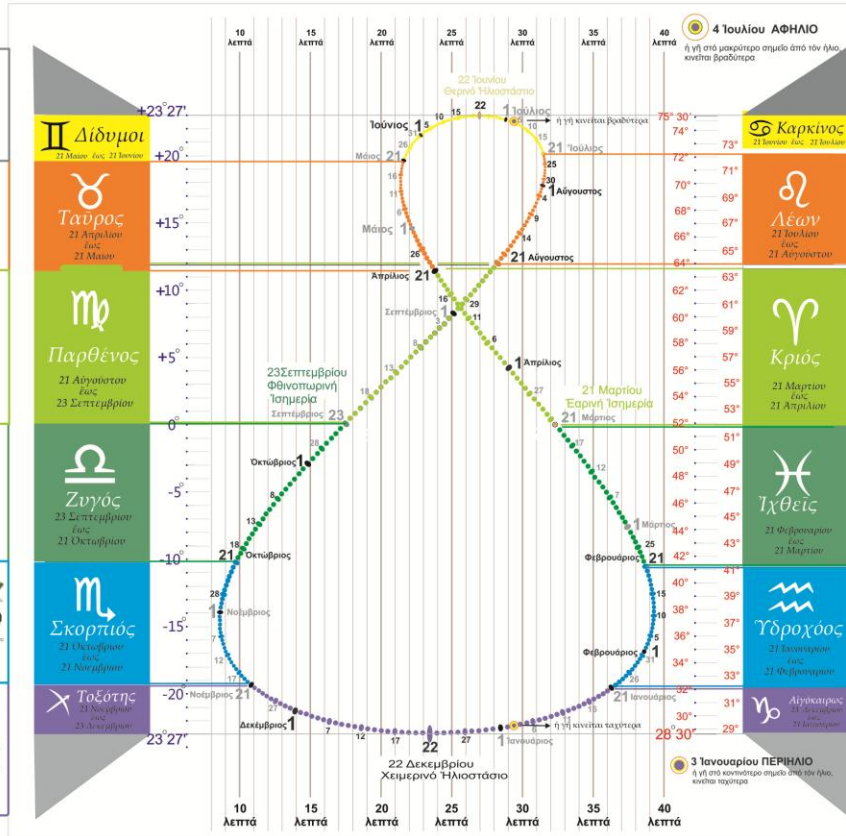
10 λεπτά | 15 λεπτά | 20 λεπτά | 25 λεπτά | 30 λεπτά | 35 λεπτά | 40 λεπτά

4 Ἰουλίου ΑΦΗΛΙΟ
ἡ γῆ στό μακρύτερο σημεῖο ἀπό τόν ἥλιο, κινεῖται βραδύτερα

22 Ἰουνίου
Θερινό Ἡλιοστάσιο

+23°27'
Δίδυμοι
21 Μαΐου ἕως 21 Ἰουνίου
+20°
Ταῦρος
21 Ἀπριλίου ἕως 21 Μαΐου
+15°
+10°
Παρθένος
21 Αὐγούστου ἕως 23 Σεπτεμβρίου
+5°
0°
Ζυγός
23 Σεπτεμβρίου ἕως 21 Ὀκτωβρίου
-5°
-10°
Σκορπιός
21 Ὀκτωβρίου ἕως 21 Νοεμβρίου
-15°
-20°
Τοξότης
21 Νοεμβρίου ἕως 23 Δεκεμβρίου
23°27'

Ἰούνιος 1 5 10 15 22 1 Ἰούλιος 10
ἡ γῆ κινεῖται βραδύτερα
31 26 Μάιος 21 16 11 6
Μάιος 1
Ἀπρίλιος 21
15 21 Ἰούλιος 25 30 1 Αὔγουστος 4 9 14 21 Αὔγουστος
16 29 Σεπτέμβριος 1 11 6
1 Ἀπρίλιος
18 13
23Σεπτεμβρίου
Φθινοπωρινή
Ἰσημερία
Σεπτέμβριος 23
27
21 Μαρτίου
Ἐαρινή Ἰσημερία
21 Μάρτιος
28
Ὀκτώβριος 1
8 13 18
21 Ὀκτώβριος
12 7 1 Μάρτιος
Φεβρουάριος 21
1 Νοέμβριος
28 7 12 17
Νοέμβριος 21
25
Φεβρουάριος 1
31 26
21 Ἰανουάριος
Δεκέμβριος 1 7 12 17 22 27
ἡ γῆ κινεῖται ταχύτερα
1 Ἰανουάριος

22 Δεκεμβρίου
Χειμερινό Ἡλιοστάσιο

75° 30'
74° 73° 72° 71° 70° 69° 68° 67° 66° 65° 64° 63° 62° 61° 60° 59° 58° 57° 56° 55° 54° 53° 52° 51° 50° 49° 48° 47° 46° 45° 44° 43° 42° 41° 40° 39° 38° 37° 36° 35° 34° 33° 32° 31° 30° 29°
28°30'

Καρκίνος
21 Ἰουνίου ἕως 21 Ἰουλίου
Λέων
21 Ἰουλίου ἕως 21 Αὐγούστου
Κριός
21 Μαρτίου ἕως 21 Ἀπριλίου
Ἰχθεῖς
21 Φεβρουαρίου ἕως 21 Μαρτίου
Ὑδροχόος
21 Ἰανουαρίου ἕως 21 Φεβρουαρίου
Αἰγόκερως
21 Δεκεμβρίου ἕως 21 Ἰανουαρίου

3 Ἰανουαρίου ΠΕΡΙΗΛΙΟ
ἡ γῆ στό κοντινότερο σημεῖο ἀπό τόν ἥλιο, κινεῖται ταχύτερα

10 λεπτά | 15 λεπτά | 20 λεπτά | 25 λεπτά | 30 λεπτά | 35 λεπτά | 40 λεπτά